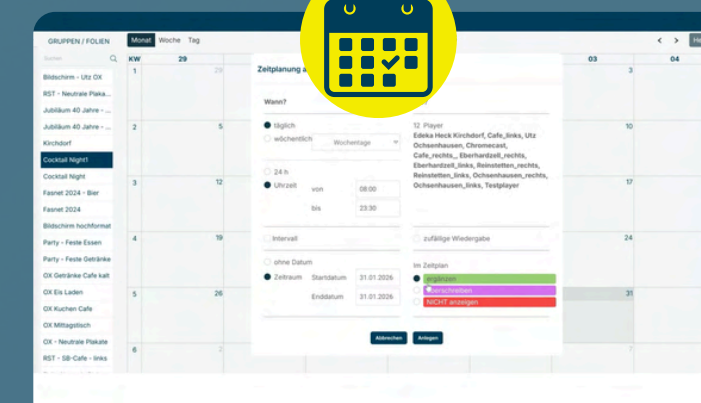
GRUPPEN / FOLIEN

Suchen

Bildschirm - Utz OX
RST - Neutrale Plaka...
Jubiläum 40 Jahre - ...
Jubiläum 40 Jahre - ...
Kirchdorf
Cocktail Night1
Cocktail Night
Fasnet 2024 - Bier
Fasnet 2024
Bildschirm hochformat
Party - Feste Essen
Party - Feste Getränke
OX Getränke Cafe kalt
OX Eis Laden
OX Kuchen Cafe
OX Mittagstisch
OX - Neutrale Plakate
RST - SB-Cafe - links

Monat Woche Tag

KW 29 03 04

1 29 3
2 5 10
3 12 17
4 19 24
5 26 31
6 7

Zeitplanung a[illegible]

Wann?

täglich
wöchentlich Wochentage

24 h
Uhrzeit von 08:00
bis 23:30

Intervall

ohne Datum
Zeitraum Startdatum 31.01.2026
Enddatum 31.01.2026

12 Player
Edeka Heck Kirchdorf, Cafe_links, Utz Ochsenhausen, Chromecast, Cafe_rechts_, Eberhardzell_rechts, Eberhardzell_links, Reinstetten_links, Reinstetten_rechts, Ochsenhausen_links, Ochsenhausen_rechts, Ochsenhausen_links, Testplayer

zufällige Wiedergabe

Im Zeitplan
ergänzen
überschreiben
NICHT anzeigen

Abbrechen Anlegen